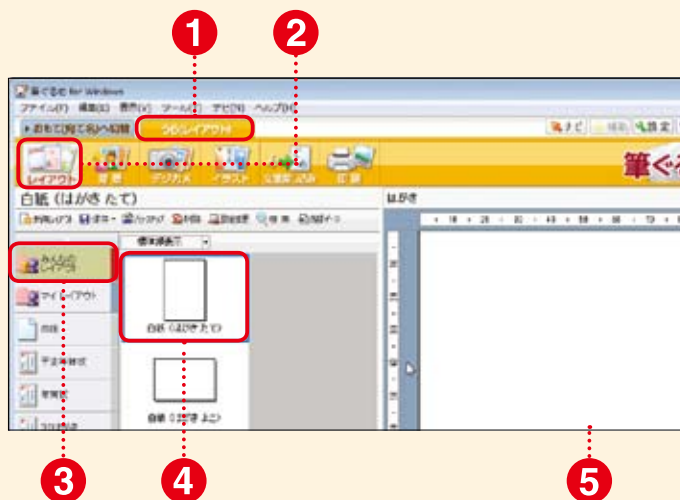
1
2
筆ぐるめ for Windows
ファイル(F) 編集(E) 表示(V) ツール(T) デザイン(D) ヘルプ(H)
おもて(宛て名)へ切替 うら(レイアウト)
レイアウト 背景 デジカメ イラスト 文章 印刷
筆ぐる
白紙 (はがき たて)
はがき
白紙 (はがき たて)
白紙 (はがき よこ)
みんなのレイアウト
マイレイアウト
3
4
5